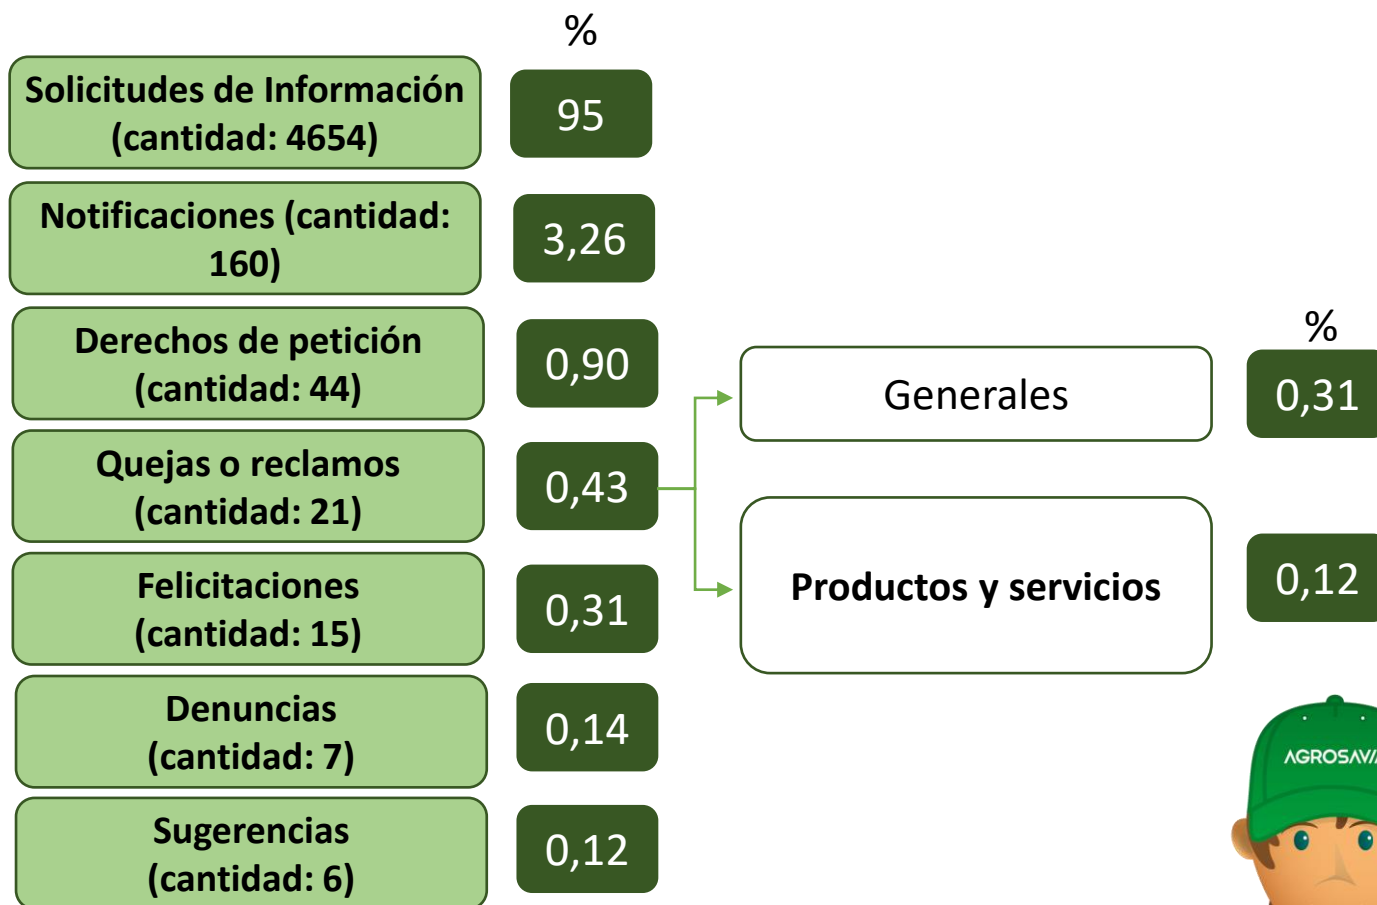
%

Solicitudes de Información (cantidad: 4654)
95

Notificaciones (cantidad: 160)
3,26

Derechos de petición (cantidad: 44)
0,90

Quejas o reclamos (cantidad: 21)
0,43

Felicitaciones (cantidad: 15)
0,31

Denuncias (cantidad: 7)
0,14

Sugerencias (cantidad: 6)
0,12

%

Generales
0,31

Productos y servicios
0,12

AGROSAV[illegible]